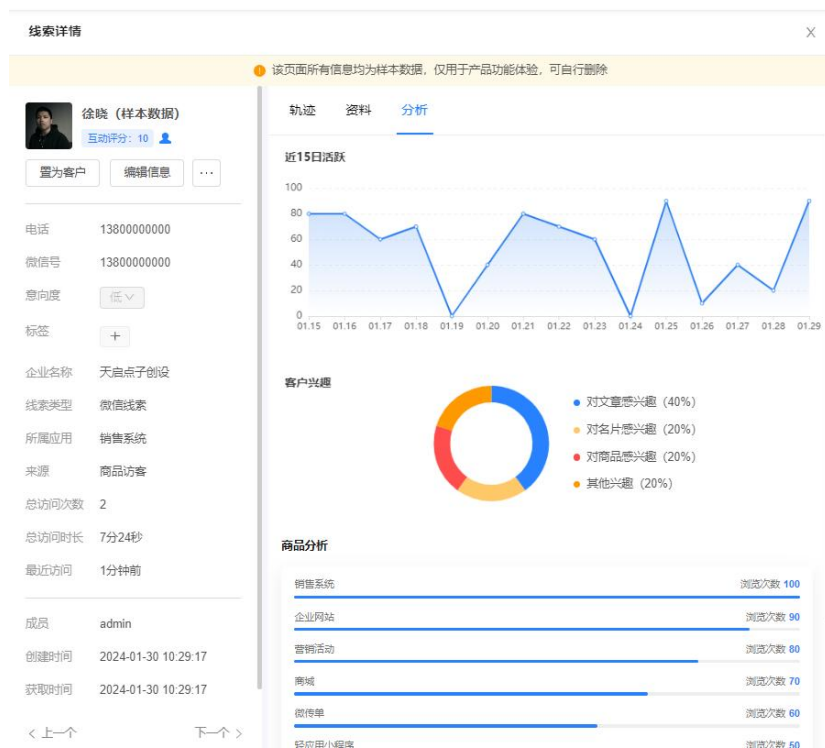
线索详情

X

该页面所有信息均为样本数据，仅用于产品功能体验，可自行删除

徐晓（样本数据）
互动评分：10

置为客户 编辑信息 ···

电话 13800000000
微信号 13800000000
意向度 低
标签 +
企业名称 天启点子创设
线索类型 微信线索
所属应用 销售系统
来源 商品访客
总访问次数 2
总访问时长 7分24秒
最近访问 1分钟前

成员 admin
创建时间 2024-01-30 10:29:17
获取时间 2024-01-30 10:29:17

< 上一个 下一个 >

轨迹 资料 分析

近15日活跃

100
80
60
40
20
0
01.15 01.16 01.17 01.18 01.19 01.20 01.21 01.22 01.23 01.24 01.25 01.26 01.27 01.28 01.29

客户兴趣

对文章感兴趣（40%）
对名片感兴趣（20%）
对商品感兴趣（20%）
其他兴趣（20%）

商品分析

| 销售系统 | 浏览次数 100 |
|---|---|
| 企业网站 | 浏览次数 90 |
| 营销活动 | 浏览次数 80 |
| 商城 | 浏览次数 70 |
| 微传单 | 浏览次数 60 |
| 轻应用小程序 | 浏览次数 50 |